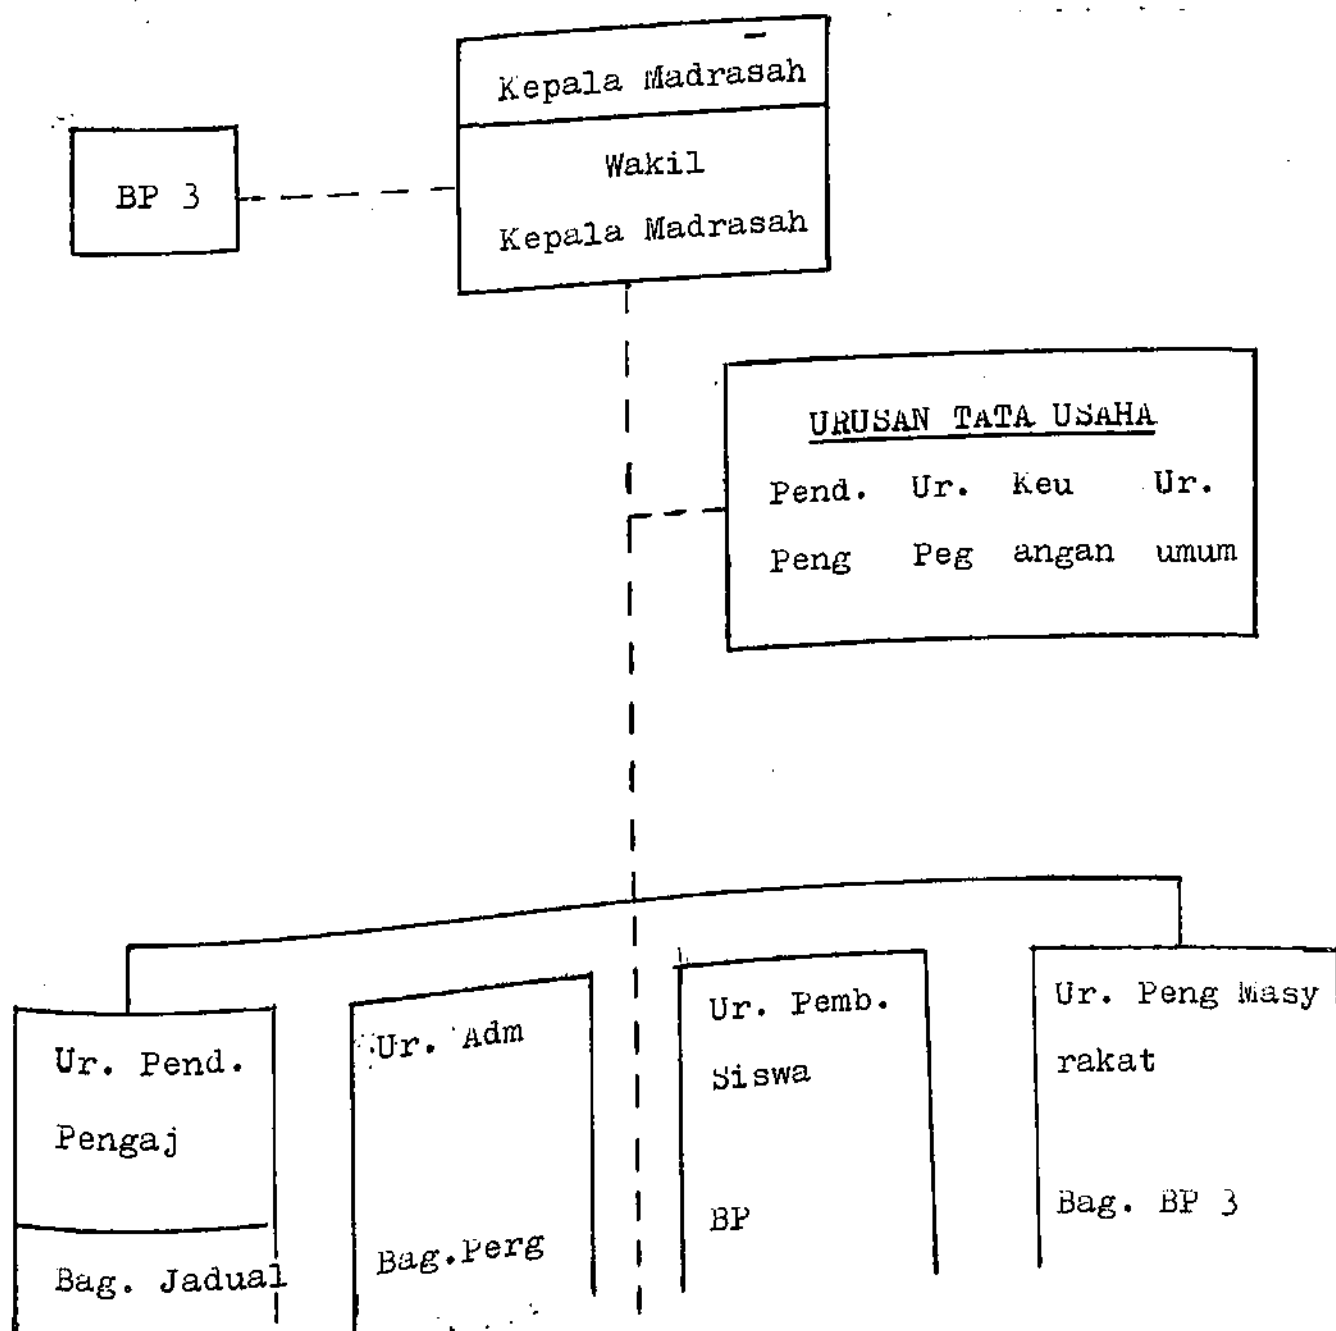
Kepala Madrasah

Wakil Kepala Madrasah

BP 3

URUSAN TATA USAHA

Pend. Peng

Ur. Peg

Keu angan

Ur. umum

Ur. Pend. Pengaj

Bag. Jadual

Ur. Adm

Bag.Perg

Ur. Pemb. Siswa

BP

Ur. Peng Masy rakat

Bag. BP 3